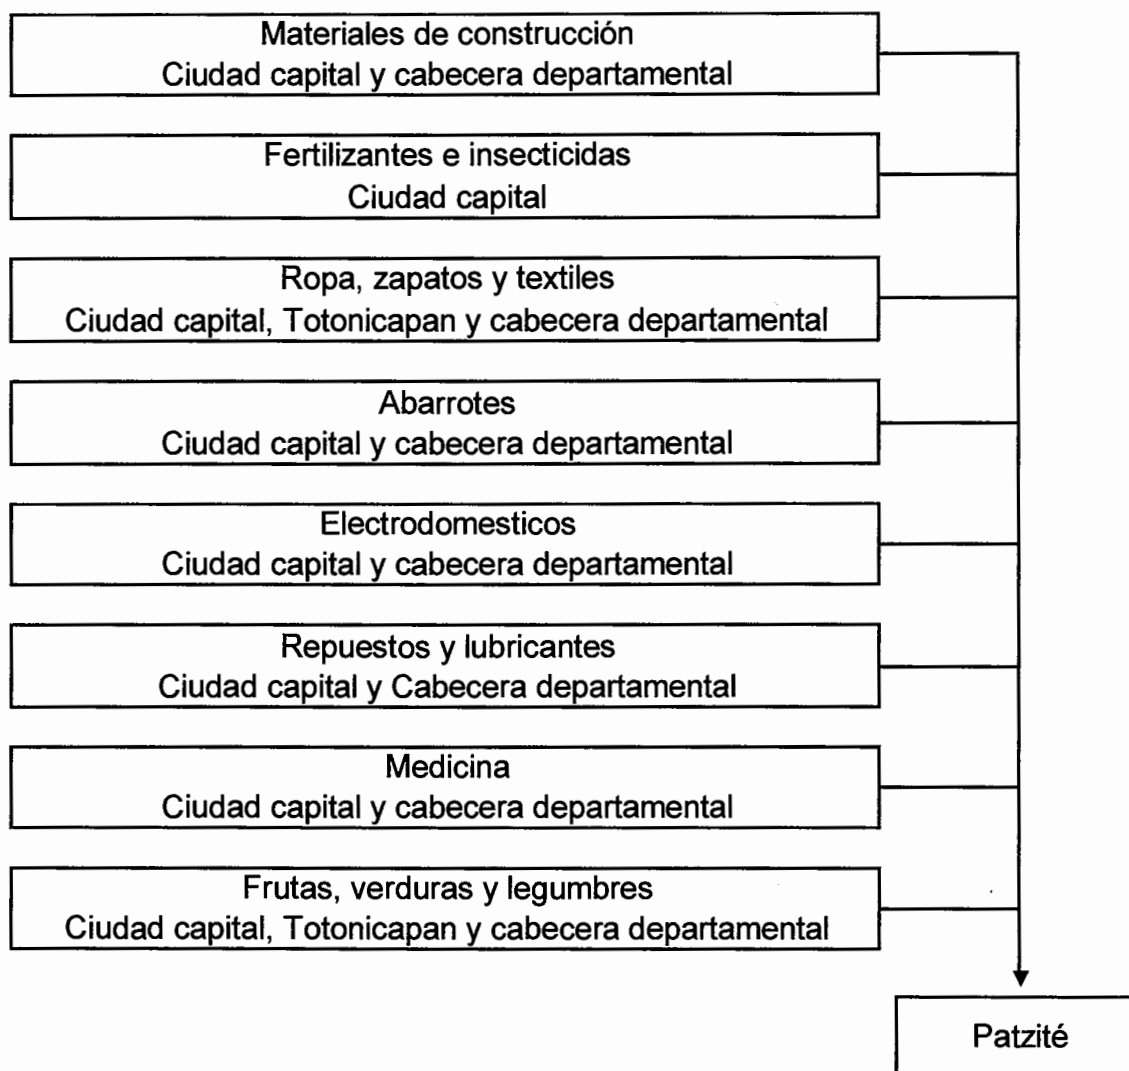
Materiales de construcción
Ciudad capital y cabecera departamental

Fertilizantes e insecticidas
Ciudad capital

Ropa, zapatos y textiles
Ciudad capital, Totonicapan y cabecera departamental

Abarrotes
Ciudad capital y cabecera departamental

Electrodomesticos
Ciudad capital y cabecera departamental

Repuestos y lubricantes
Ciudad capital y Cabecera departamental

Medicina
Ciudad capital y cabecera departamental

Frutas, verduras y legumbres
Ciudad capital, Totonicapan y cabecera departamental

Patzité